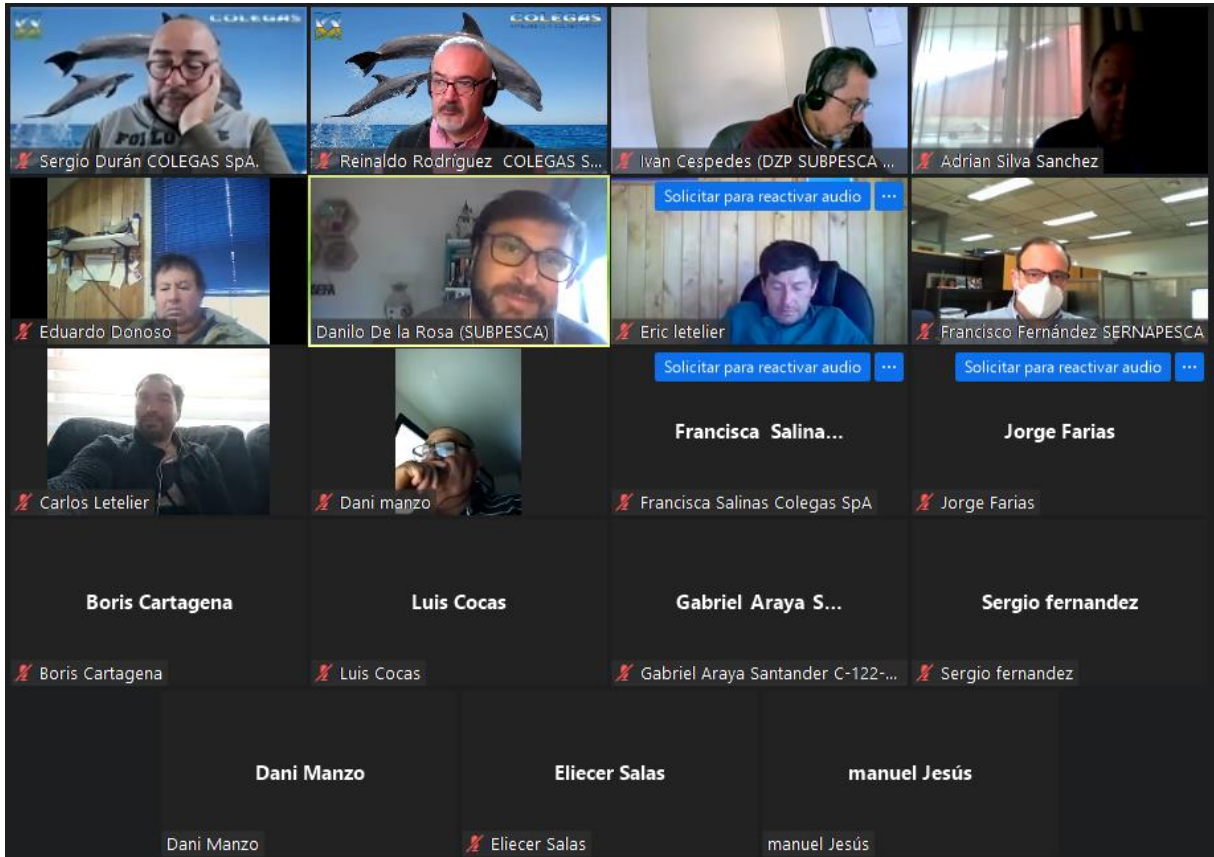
COLEGAS
Sergio Durán COLEGAS SpA.

COLEGAS
Reinaldo Rodríguez COLEGAS S...

Ivan Cespedes (DZP SUBPESCA ...

Adrian Silva Sanchez

Eduardo Donoso

Danilo De la Rosa (SUBPESCA)

Solicitar para reactivar audio ···
Eric letelier

Francisco Fernández SERNAPESCA

Carlos Letelier

Dani manzo

Solicitar para reactivar audio ···
Francisca Salina...
Francisca Salinas Colegas SpA

Solicitar para reactivar audio ···
Jorge Farias
Jorge Farias

Boris Cartagena
Boris Cartagena

Luis Cocas
Luis Cocas

Gabriel Araya S...
Gabriel Araya Santander C-122-...

Sergio fernandez
Sergio fernandez

Dani Manzo
Dani Manzo

Eliecer Salas
Eliecer Salas

manuel Jesús
manuel Jesús